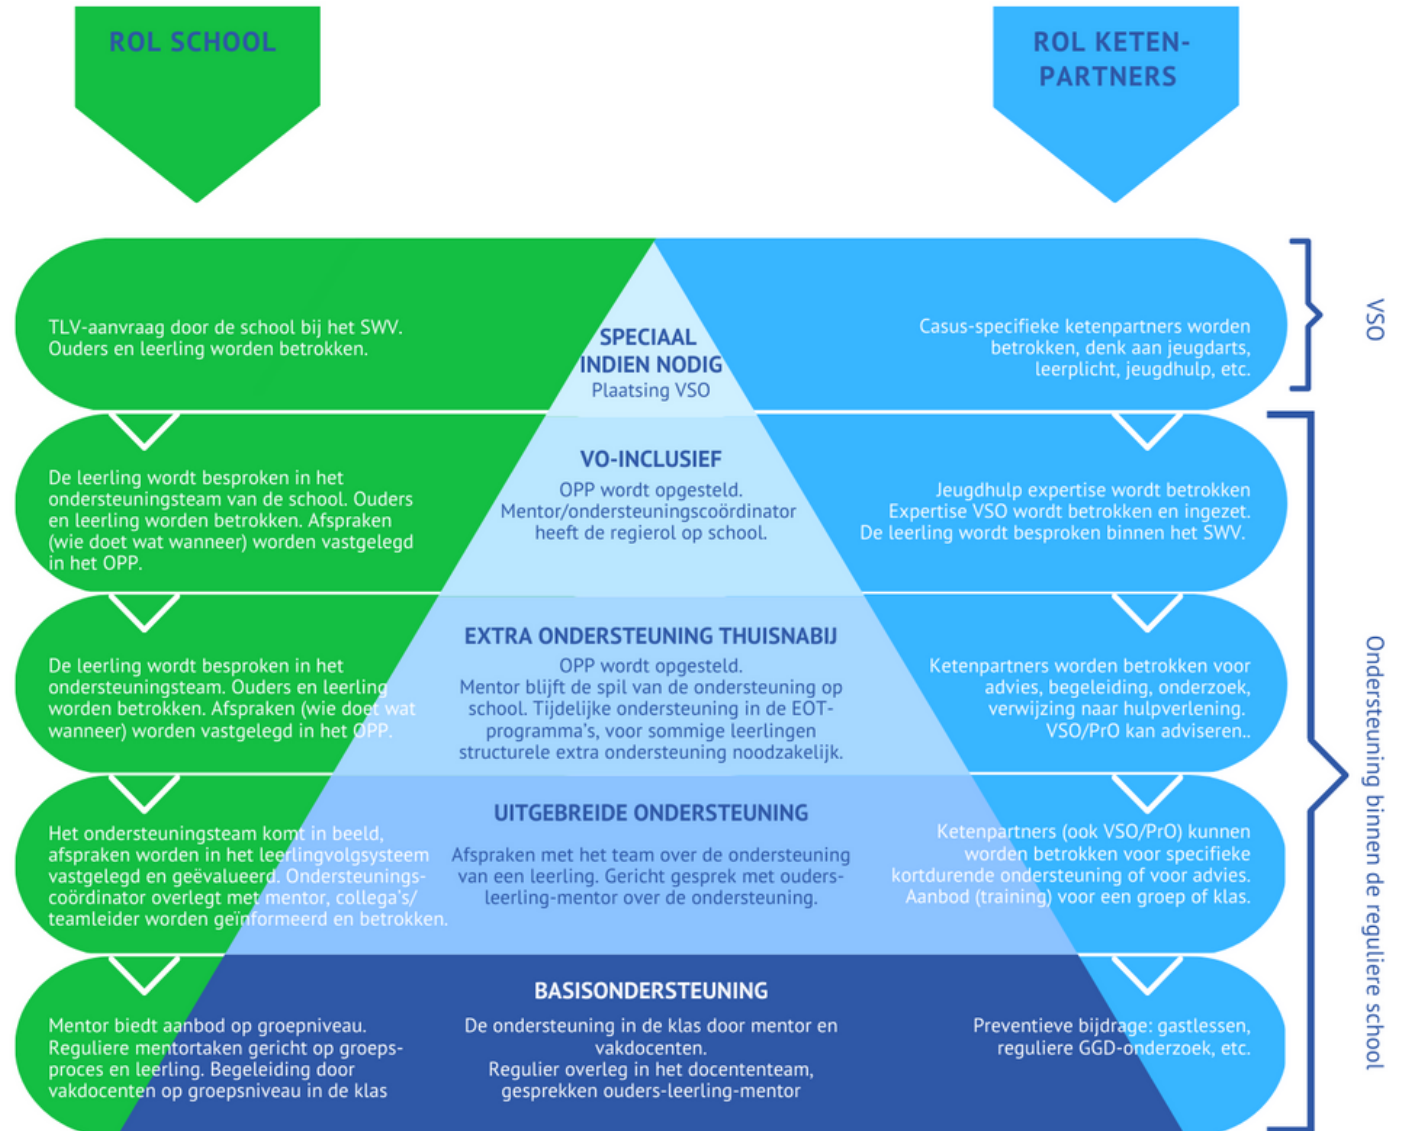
ROL SCHOOL

ROL KETENPARTNERS

TLV-aanvraag door de school bij het SWV. Ouders en leerling worden betrokken.

SPECIAAL INDIEN NODIG
Plaatsing VSO

Casus-specifieke ketenpartners worden betrokken, denk aan jeugdarts, leerplicht, jeugdhulp, etc.

VSO

De leerling wordt besproken in het ondersteuningsteam van de school. Ouders en leerling worden betrokken. Afspraken (wie doet wat wanneer) worden vastgelegd in het OPP.

VO-INCLUSIEF
OPP wordt opgesteld. Mentor/ondersteuningscoördinator heeft de regierol op school.

Jeugdhulp expertise wordt betrokken Expertise VSO wordt betrokken en ingezet. De leerling wordt besproken binnen het SWV.

De leerling wordt besproken in het ondersteuningsteam. Ouders en leerling worden betrokken. Afspraken (wie doet wat wanneer) worden vastgelegd in het OPP.

EXTRA ONDERSTEUNING THUISNABIJ
OPP wordt opgesteld. Mentor blijft de spil van de ondersteuning op school. Tijdelijke ondersteuning in de EOT-programma's, voor sommige leerlingen structurele extra ondersteuning noodzakelijk.

Ketenpartners worden betrokken voor advies, begeleiding, onderzoek, verwijzing naar hulpverlening. VSO/PrO kan adviseren..

Het ondersteuningsteam komt in beeld, afspraken worden in het leerlingvolgsysteem vastgelegd en geëvalueerd. Ondersteuningscoördinator overlegt met mentor, collega's/ teamleider worden geïnformeerd en betrokken.

UITGEBREIDE ONDERSTEUNING
Afspraken met het team over de ondersteuning van een leerling. Gericht gesprek met ouders-leerling-mentor over de ondersteuning.

Ketenpartners (ook VSO/PrO) kunnen worden betrokken voor specifieke kortdurende ondersteuning of voor advies. Aanbod (training) voor een groep of klas.

Mentor biedt aanbod op groepniveau. Reguliere mentortaken gericht op groepsproces en leerling. Begeleiding door vakdocenten op groepsniveau in de klas

BASISONDERSTEUNING
De ondersteuning in de klas door mentor en vakdocenten. Regulier overleg in het docententeam, gesprekken ouders-leerling-mentor

Preventieve bijdrage: gastlessen, reguliere GGD-onderzoek, etc.

Ondersteuning binnen de reguliere school